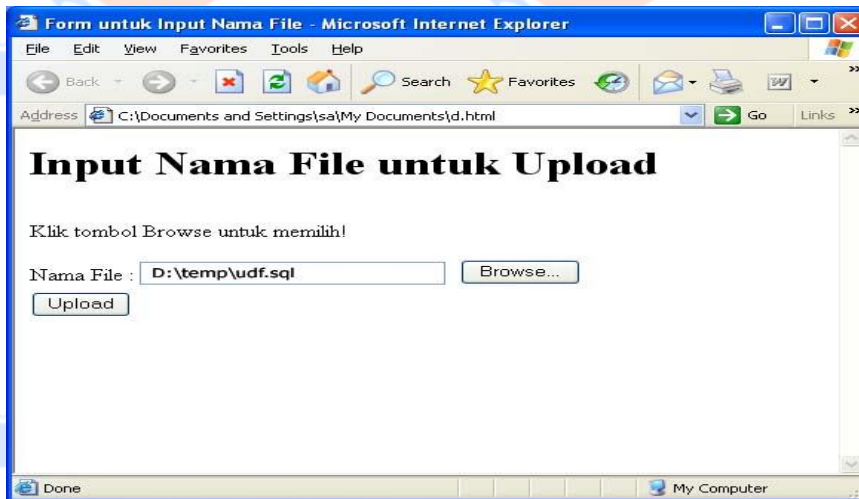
Form untuk Input Nama File - Microsoft Internet Explorer

File Edit View Favorites Tools Help

Back Search Favorites

Address C:\Documents and Settings\sa\My Documents\d.html Go Links

# Input Nama File untuk Upload

Klik tombol Browse untuk memilih!

Nama File : D:\temp\udf.sql Browse...

Upload

Done My Computer